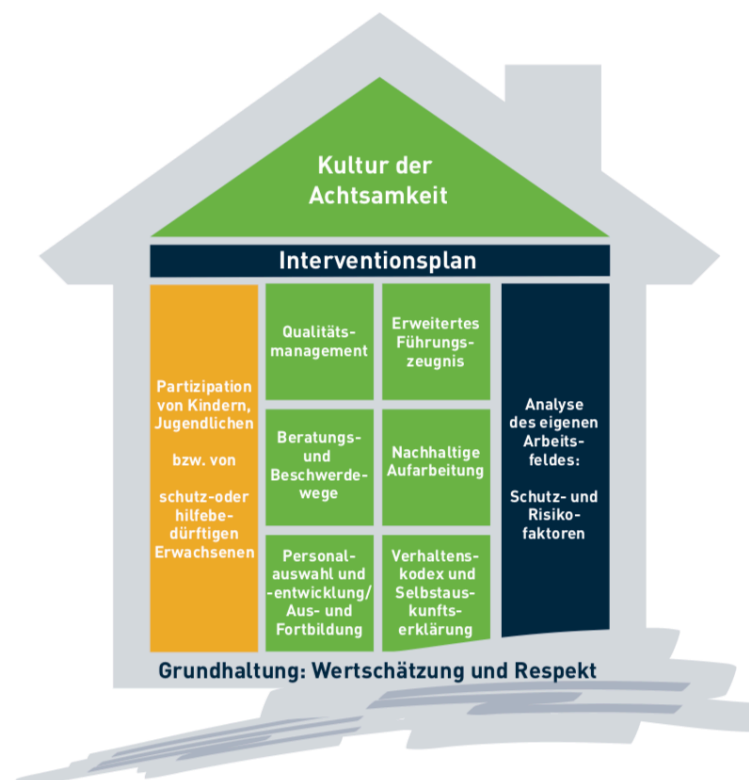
Kultur der Achtsamkeit

Interventionsplan

Partizipation von Kindern, Jugendlichen

bzw. von

schutz-oder hilfebedürftigen Erwachsenen

Qualitätsmanagement

Erweitertes Führungszeugnis

Beratungs- und Beschwerdewege

Nachhaltige Aufarbeitung

Personalauswahl und -entwicklung/ Aus- und Fortbildung

Verhaltenskodex und Selbstauskunftserklärung

Analyse des eigenen Arbeitsfeldes:

Schutz- und Risikofaktoren

Grundhaltung: Wertschätzung und Respekt